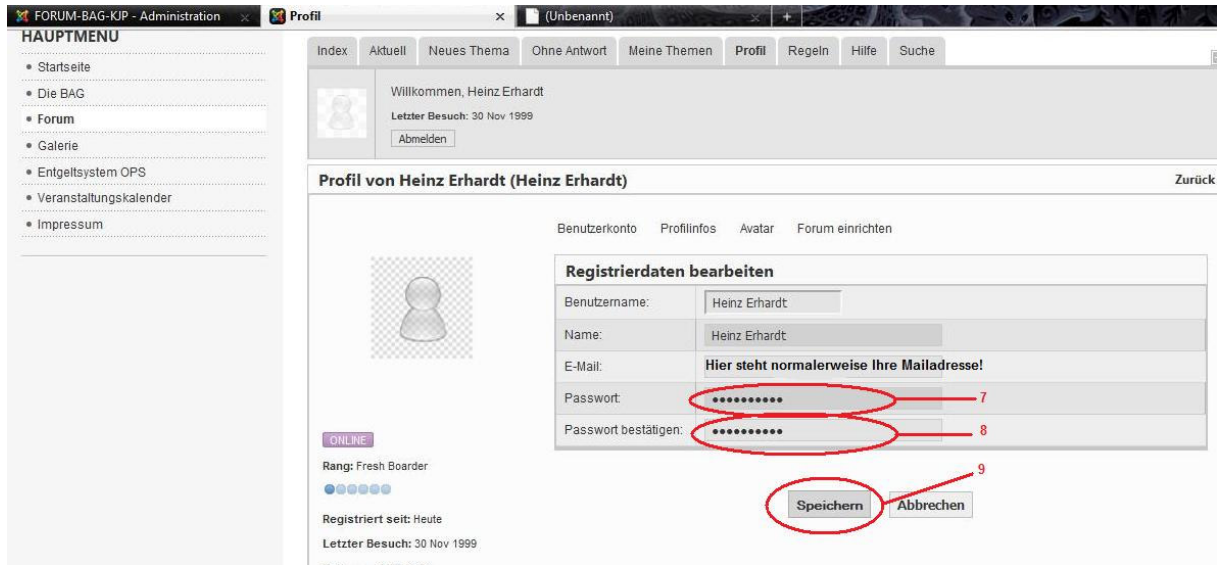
FORUM-BAG-KJP - Administration × Profil × (Unbenannt) × +

HAUPTMENU
• Startseite
• Die BAG
• Forum
• Galerie
• Entgeltsystem OPS
• Veranstaltungskalender
• Impressum

Index | Aktuell | Neues Thema | Ohne Antwort | Meine Themen | Profil | Regeln | Hilfe | Suche

Willkommen, Heinz Erhardt
Letzter Besuch: 30 Nov 1999
Abmelden

Profil von Heinz Erhardt (Heinz Erhardt)
Zurück

Benutzerkonto | Profilinfos | Avatar | Forum einrichten

Registrierdaten bearbeiten

| | |
|---|---|
| Benutzername: | Heinz Erhardt |
| Name: | Heinz Erhardt |
| E-Mail: | Hier steht normalerweise Ihre Mailadresse! |
| Passwort: | •••••••••• |
| Passwort bestätigen: | •••••••••• |

7
8
9

Speichern | Abbrechen

ONLINE
Rang: Fresh Boarder
Registriert seit: Heute
Letzter Besuch: 30 Nov 1999